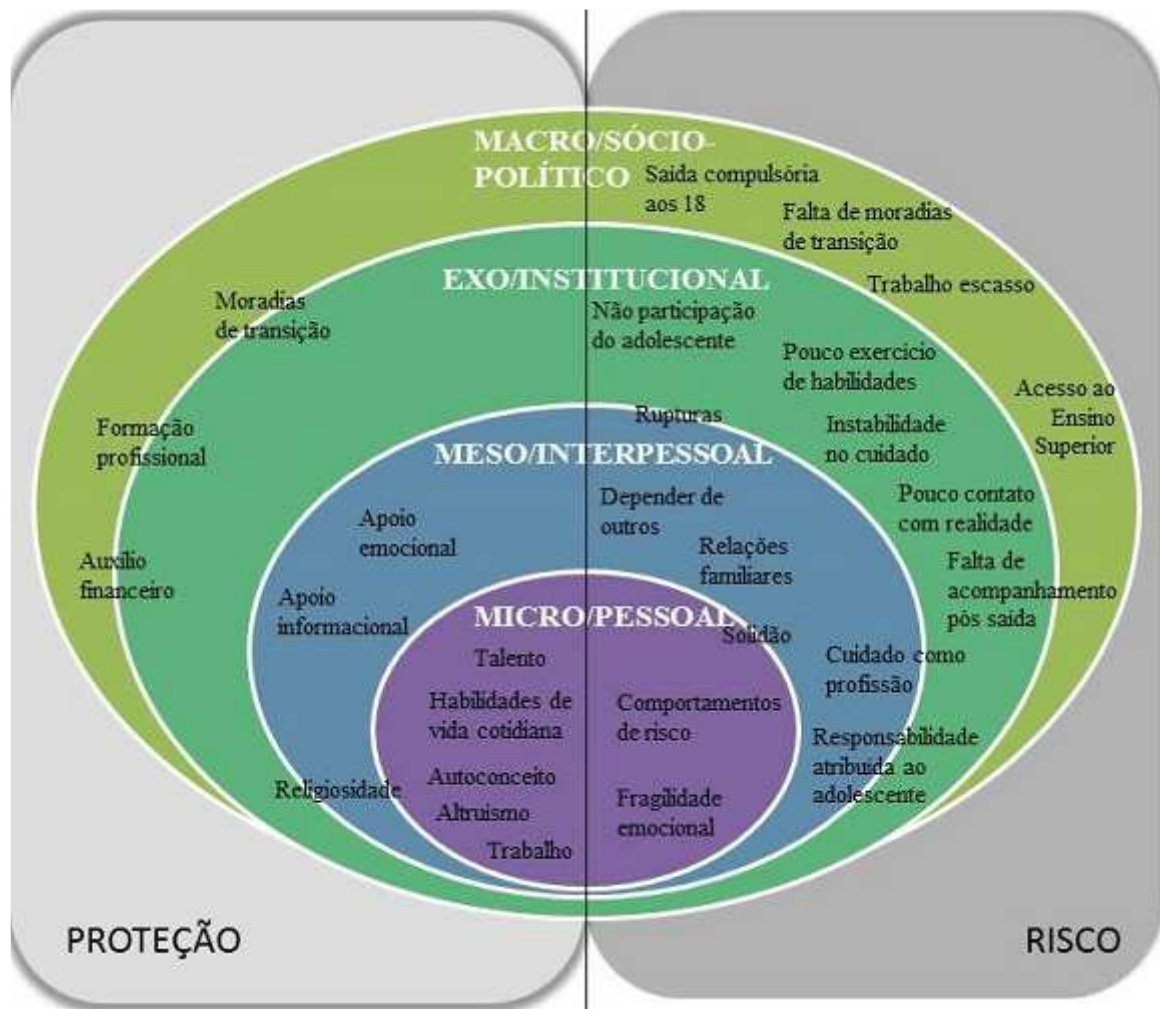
MACRO/SÓCIO-POLÍTICO

Saída compulsória aos 18

Falta de moradias de transição

Trabalho escasso

EXO/INSTITUCIONAL

Moradias de transição

Não participação do adolescente

Pouco exercício de habilidades

Acesso ao Ensino Superior

Formação profissional

Rupturas

Instabilidade no cuidado

MESO/INTERPESSOAL

Depender de outros

Pouco contato com realidade

Apoio emocional

Relações familiares

Falta de acompanhamento pós saída

Auxílio financeiro

Apoio informacional

MICRO/PESSOAL

Solidão

Cuidado como profissão

Talento

Habilidades de vida cotidiana

Comportamentos de risco

Responsabilidade atribuída ao adolescente

Autoconceito

Religiosidade

Altruísmo

Fragilidade emocional

Trabalho

PROTEÇÃO

RISCO